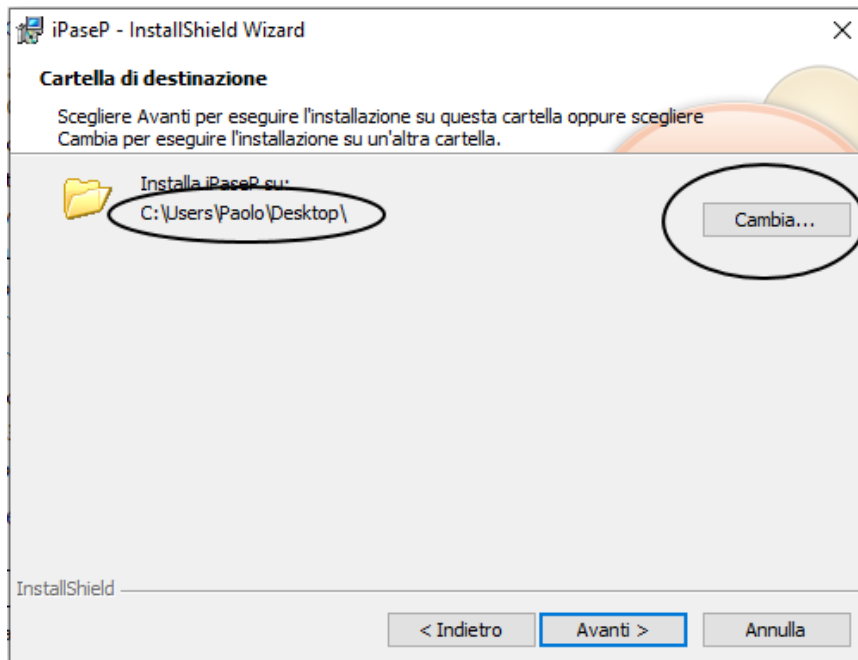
iPaseP - InstallShield Wizard

×

Cartella di destinazione

Scegliere Avanti per eseguire l'installazione su questa cartella oppure scegliere Cambia per eseguire l'installazione su un'altra cartella.

Installa iPaseP su:
C:\Users\Paolo\Desktop\

Cambia...

InstallShield

< Indietro

Avanti >

Annulla